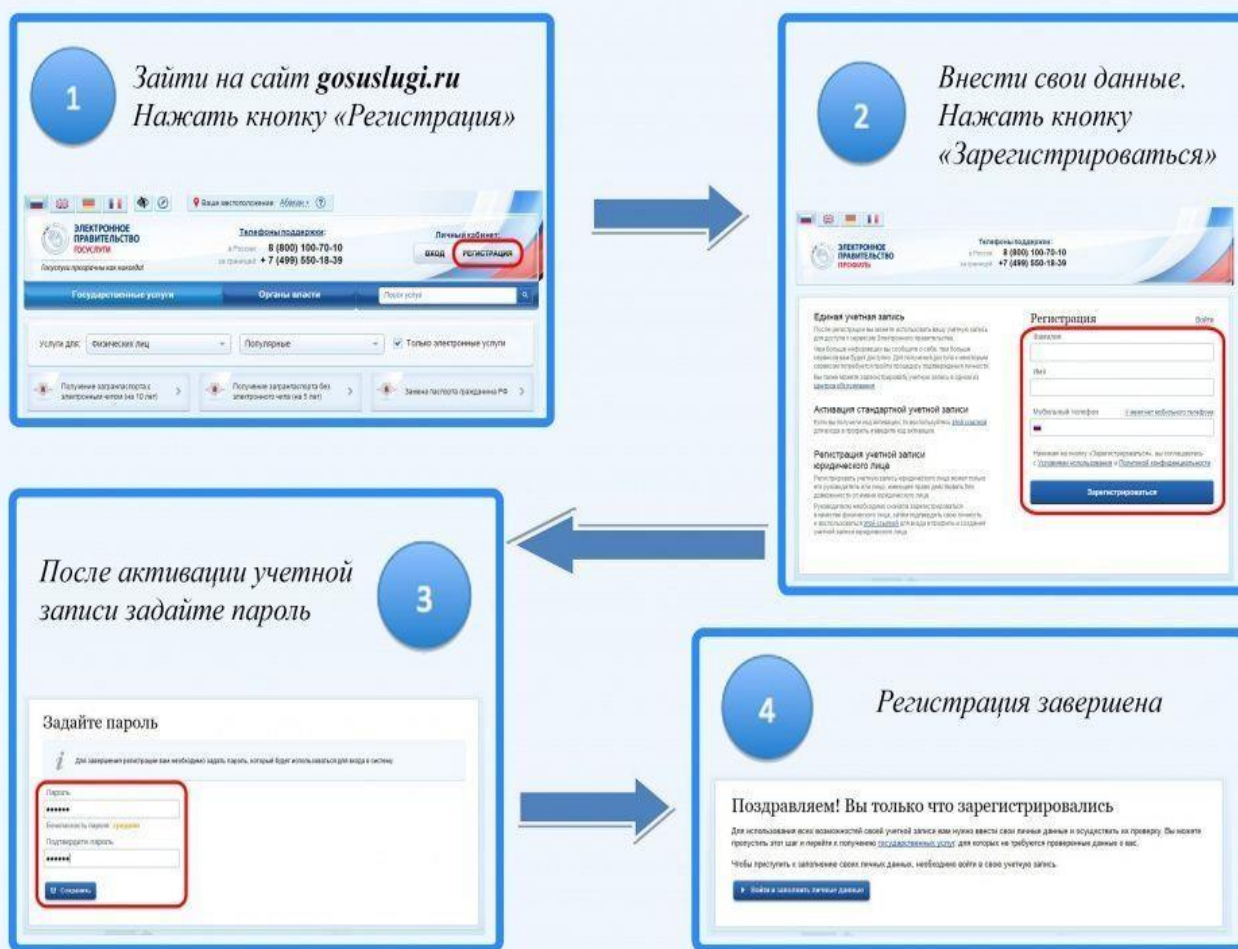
1

Зайти на сайт **gosuslugi.ru** Нажать кнопку «Регистрация»

Ваше местоположение: Абакан

ЭЛЕКТРОННОЕ ПРАВИТЕЛЬСТВО ГОСУСЛУГИ

Госуслуги прозрачны как никогда!

Телефоны поддержки:
в России: 8 (800) 100-70-10
за границей: + 7 (499) 550-18-39

Личный кабинет:
ВХОД РЕГИСТРАЦИЯ

Государственные услуги | Органы власти | Поиск услуг

Услуги для: Физических лиц | Популярные | Только электронные услуги

Получение загранпаспорта с электронным чипом (на 10 лет)

Получение загранпаспорта без электронного чипа (на 5 лет)

Замена паспорта гражданина РФ

2

Внести свои данные. Нажать кнопку «Зарегистрироваться»

ЭЛЕКТРОННОЕ ПРАВИТЕЛЬСТВО ПРОФИЛЬ

Телефоны поддержки:
в России: 8 (800) 100-70-10
за границей: +7 (499) 550-18-39

Единая учетная запись

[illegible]

Активация стандартной учетной записи

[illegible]

Регистрация учетной записи юридического лица

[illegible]

Регистрация

Войти

Фамилия

Имя

Мобильный телефон

У меня нет мобильного телефона

Нажимая на кнопку «Зарегистрироваться», вы соглашаетесь с Условиями использования и Политикой конфиденциальности

Зарегистрироваться

3

После активации учетной записи задайте пароль

Задайте пароль

Для завершения регистрации вам необходимо задать пароль, который будет использоваться для входа в систему.

Пароль

••••••

Безопасность пароля: средняя

Подтвердите пароль

••••••

Сохранить

4

Регистрация завершена

Поздравляем! Вы только что зарегистрировались

Для использования всех возможностей своей учетной записи вам нужно ввести свои личные данные и осуществить их проверку. Вы можете пропустить этот шаг и перейти к получению государственных услуг, для которых не требуются проверенные данные о вас.

Чтобы приступить к заполнению своих личных данных, необходимо войти в свою учетную запись.

Войти и заполнить личные данные